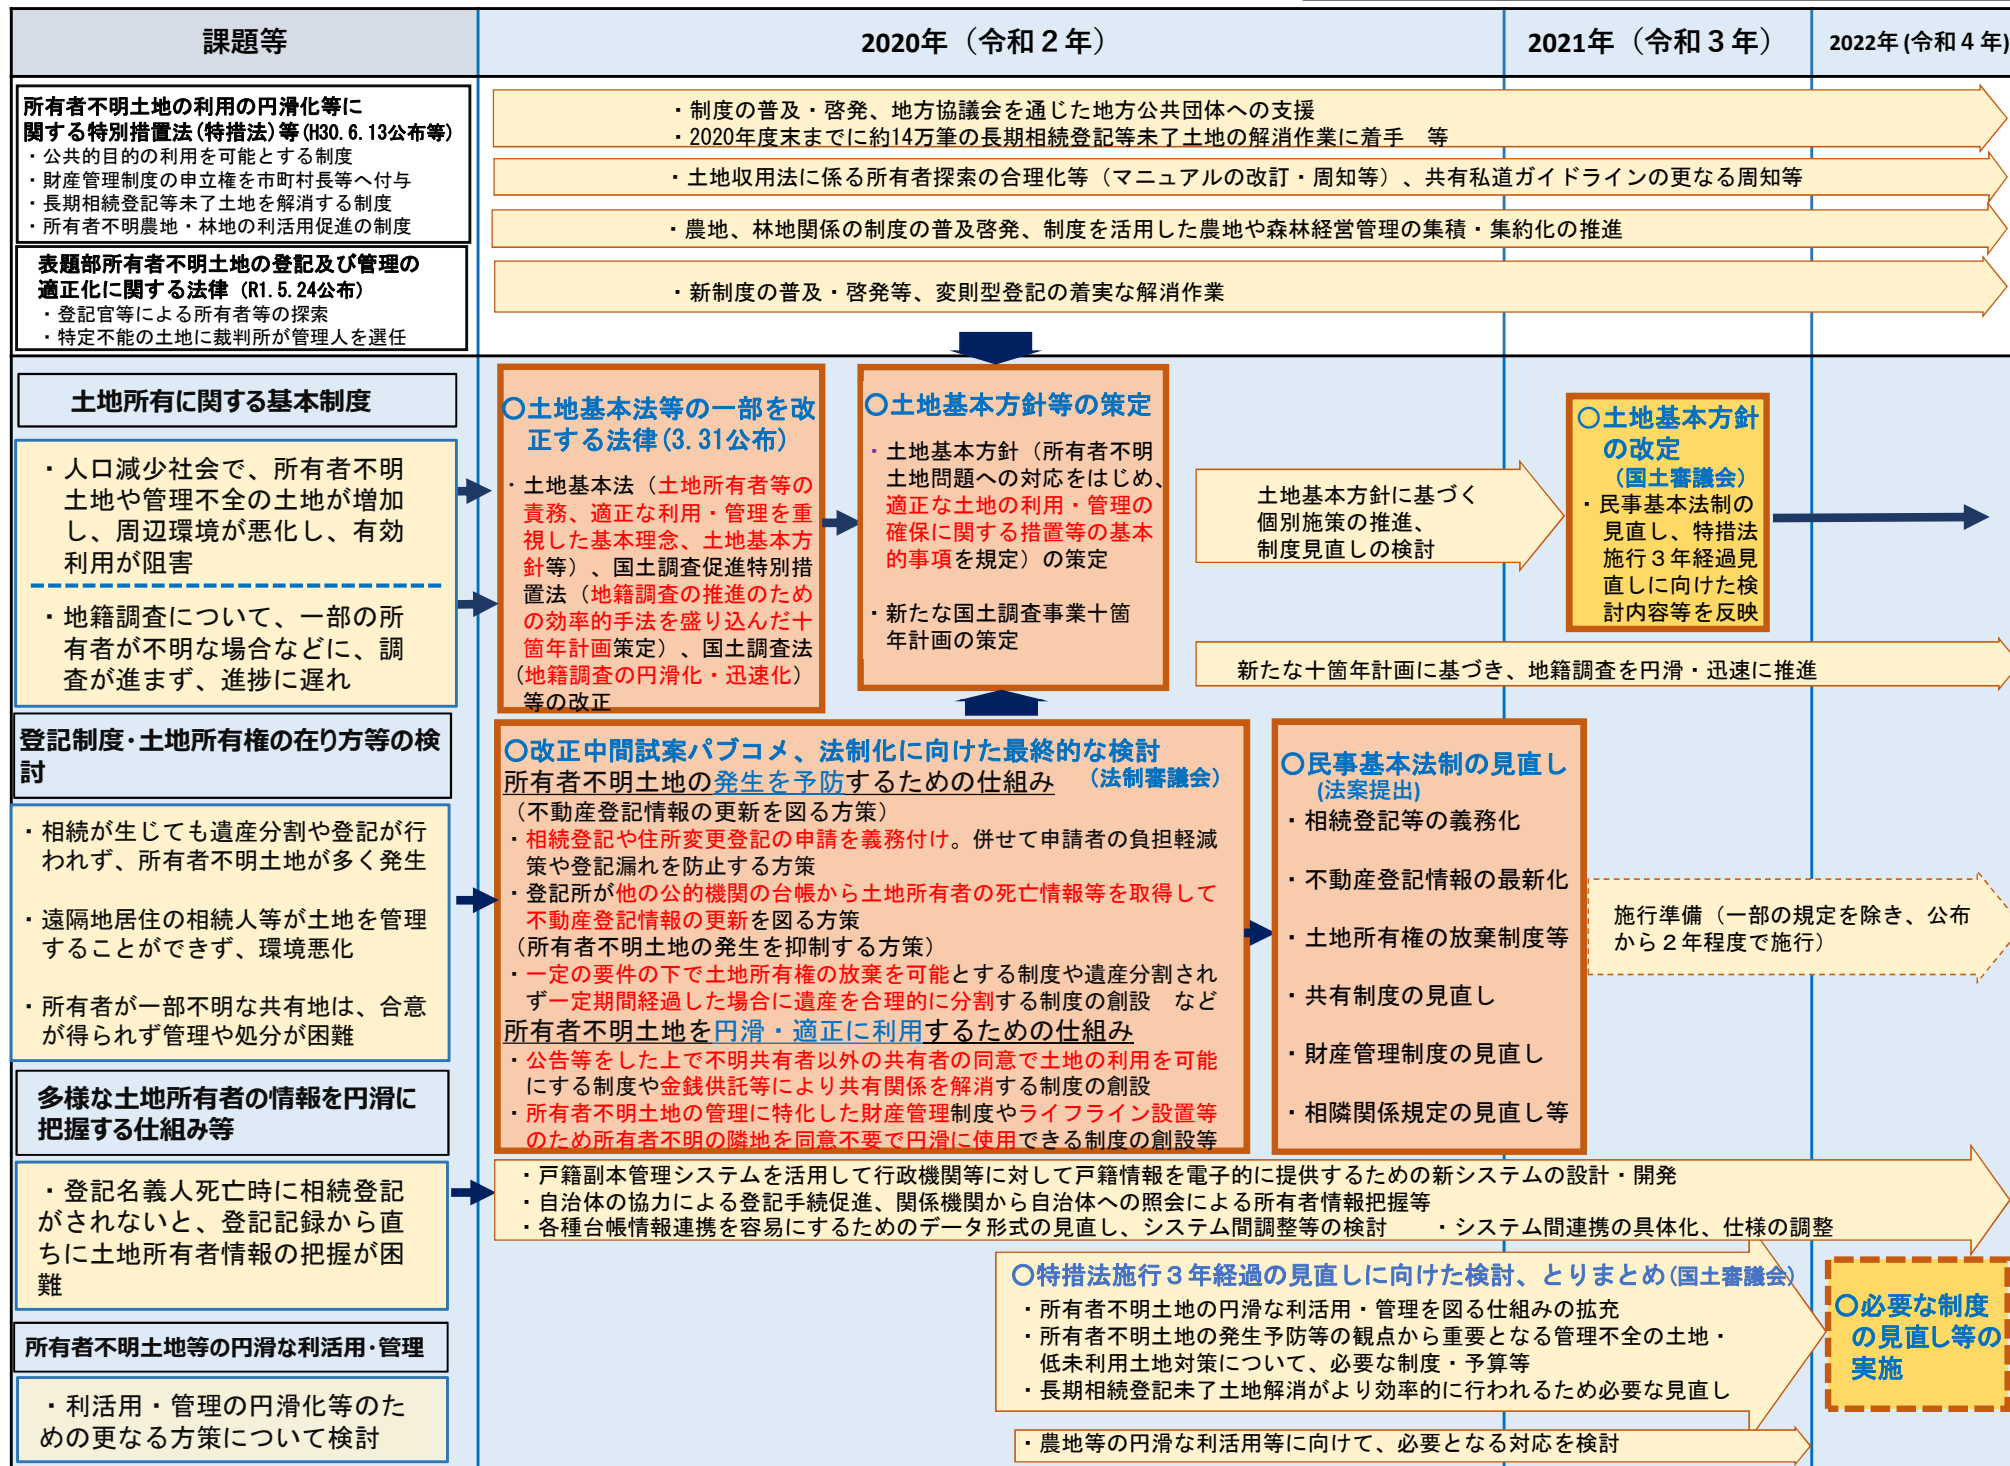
| 課題等 | 2020年（令和２年） | 2021年（令和３年） | 2022年(令和４年) |
|---|---|---|---|

所有者不明土地の利用の円滑化等に関する特別措置法(特措法)等(H30.6.13公布等)
・公共的目的の利用を可能とする制度
・財産管理制度の申立権を市町村長等へ付与
・長期相続登記等未了土地を解消する制度
・所有者不明農地・林地の利活用促進の制度

・制度の普及・啓発、地方協議会を通じた地方公共団体への支援
・2020年度末までに約14万筆の長期相続登記等未了土地の解消作業に着手　等

・土地収用法に係る所有者探索の合理化等（マニュアルの改訂・周知等）、共有私道ガイドラインの更なる周知等

・農地、林地関係の制度の普及啓発、制度を活用した農地や森林経営管理の集積・集約化の推進

表題部所有者不明土地の登記及び管理の適正化に関する法律（R1.5.24公布）
・登記官等による所有者等の探索
・特定不能の土地に裁判所が管理人を選任

・新制度の普及・啓発等、変則型登記の着実な解消作業

土地所有に関する基本制度

・人口減少社会で、所有者不明土地や管理不全の土地が増加し、周辺環境が悪化し、有効利用が阻害

・地籍調査について、一部の所有者が不明な場合などに、調査が進まず、進捗に遅れ

○土地基本法等の一部を改正する法律(3.31公布)
・土地基本法（土地所有者等の責務、適正な利用・管理を重視した基本理念、土地基本方針等）、国土調査促進特別措置法（地籍調査の推進のための効率的手法を盛り込んだ十箇年計画策定）、国土調査法（地籍調査の円滑化・迅速化）等の改正

○土地基本方針等の策定
・土地基本方針（所有者不明土地問題への対応をはじめ、適正な土地の利用・管理の確保に関する措置等の基本的事項を規定）の策定
・新たな国土調査事業十箇年計画の策定

土地基本方針に基づく個別施策の推進、制度見直しの検討

○土地基本方針の改定
（国土審議会）
・民事基本法制の見直し、特措法施行３年経過見直しに向けた検討内容等を反映

新たな十箇年計画に基づき、地籍調査を円滑・迅速に推進

登記制度･土地所有権の在り方等の検討

・相続が生じても遺産分割や登記が行われず、所有者不明土地が多く発生

・遠隔地居住の相続人等が土地を管理することができず、環境悪化

・所有者が一部不明な共有地は、合意が得られず管理や処分が困難

○改正中間試案パブコメ、法制化に向けた最終的な検討
所有者不明土地の発生を予防するための仕組み　（法制審議会）
（不動産登記情報の更新を図る方策）
・相続登記や住所変更登記の申請を義務付け。併せて申請者の負担軽減策や登記漏れを防止する方策
・登記所が他の公的機関の台帳から土地所有者の死亡情報等を取得して不動産登記情報の更新を図る方策
（所有者不明土地の発生を抑制する方策）
・一定の要件の下で土地所有権の放棄を可能とする制度や遺産分割されず一定期間経過した場合に遺産を合理的に分割する制度の創設　など
所有者不明土地を円滑・適正に利用するための仕組み
・公告等をした上で不明共有者以外の共有者の同意で土地の利用を可能にする制度や金銭供託等により共有関係を解消する制度の創設
・所有者不明土地の管理に特化した財産管理制度やライフライン設置等のため所有者不明の隣地を同意不要で円滑に使用できる制度の創設等

○民事基本法制の見直し
（法案提出）
・相続登記等の義務化
・不動産登記情報の最新化
・土地所有権の放棄制度等
・共有制度の見直し
・財産管理制度の見直し
・相隣関係規定の見直し等

施行準備（一部の規定を除き、公布から２年程度で施行）

多様な土地所有者の情報を円滑に把握する仕組み等

・登記名義人死亡時に相続登記がされないと、登記記録から直ちに土地所有者情報の把握が困難

・戸籍副本管理システムを活用して行政機関等に対して戸籍情報を電子的に提供するための新システムの設計・開発
・自治体の協力による登記手続促進、関係機関から自治体への照会による所有者情報把握等
・各種台帳情報連携を容易にするためのデータ形式の見直し、システム間調整等の検討　・システム間連携の具体化、仕様の調整

所有者不明土地等の円滑な利活用･管理

・利活用・管理の円滑化等のための更なる方策について検討

○特措法施行３年経過の見直しに向けた検討、とりまとめ(国土審議会)
・所有者不明土地の円滑な利活用・管理を図る仕組みの拡充
・所有者不明土地の発生予防等の観点から重要となる管理不全の土地・低未利用土地対策について、必要な制度・予算等
・長期相続登記未了土地解消がより効率的に行われるため必要な見直し

○必要な制度の見直し等の実施

・農地等の円滑な利活用等に向けて、必要となる対応を検討